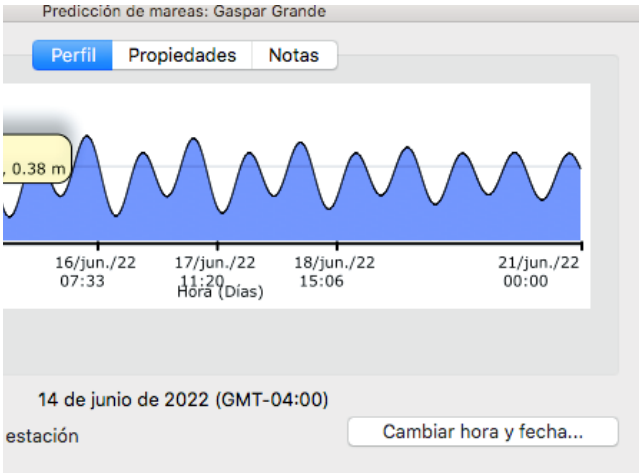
Predicción de mareas: Gaspar Grande

Perfil Propiedades Notas

, 0.38 m

16/jun./22 07:33

17/jun./22 11:20

18/jun./22 15:06

21/jun./22 00:00

Hora (Días)

14 de junio de 2022 (GMT-04:00)

estación

Cambiar hora y fecha...